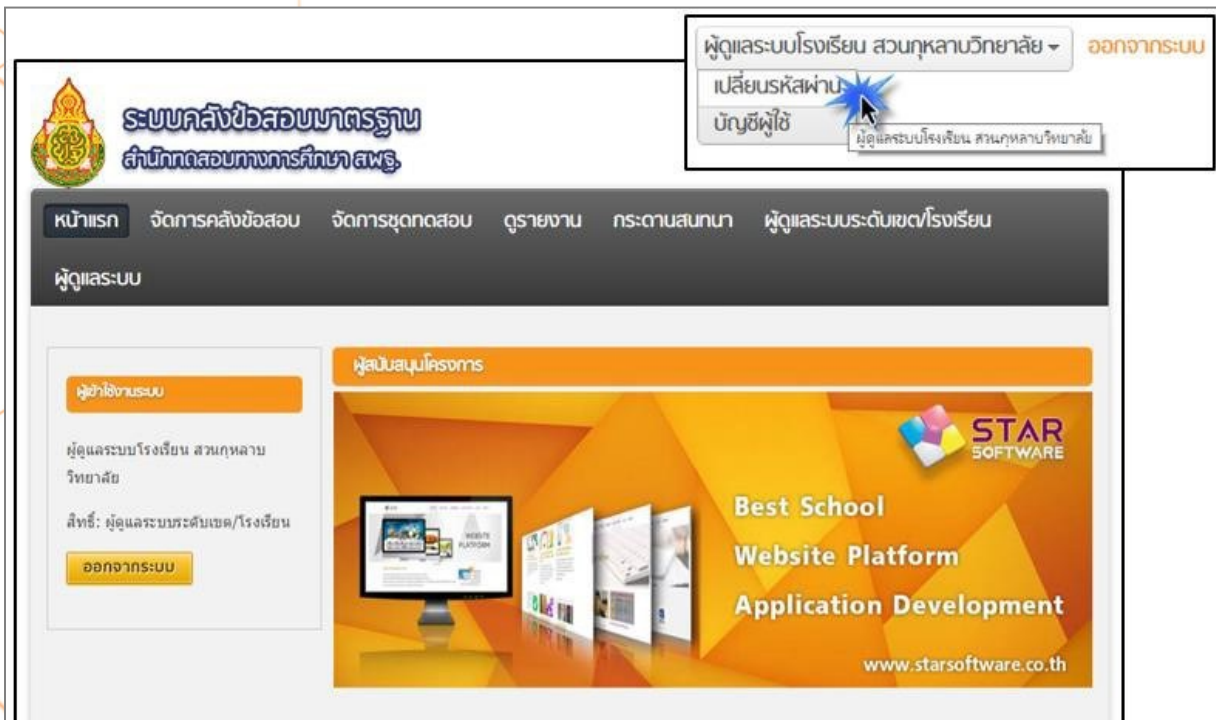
ผู้ดูแลระบบโรงเรียน สวนกุหลาบวิทยาลัย
ออกจากระบบ
เปลี่ยนรหัสผ่าน
บัญชีผู้ใช้
ผู้ดูแลระบบโรงเรียน สวนกุหลาบวิทยาลัย

ระบบคลังข้อสอบมาตรฐาน
สำนักทดสอบทางการศึกษา สพฐ.

หน้าแรก
จัดการคลังข้อสอบ
จัดการชุดทดสอบ
ดูรายงาน
กระดานสนทนา
ผู้ดูแลระบบระดับเขต/โรงเรียน
ผู้ดูแลระบบ

ผู้เข้าใช้งานระบบ
ผู้ดูแลระบบโรงเรียน สวนกุหลาบวิทยาลัย
สิทธิ์: ผู้ดูแลระบบระดับเขต/โรงเรียน
ออกจากระบบ

ผู้สนับสนุนโครงการ
STAR SOFTWARE
Best School
Website Platform
Application Development
www.starsoftware.co.th